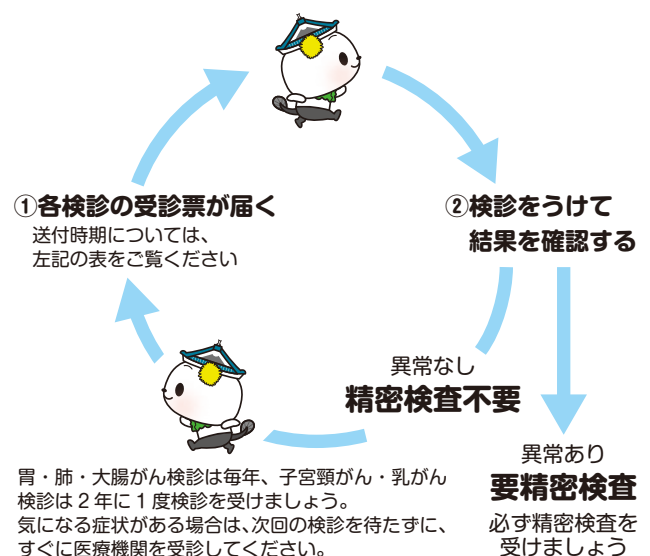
①各検診の受診票が届く
送付時期については、
左記の表をご覧ください

②検診をうけて
結果を確認する

異常なし
精密検査不要

異常あり
要精密検査
必ず精密検査を
受けましょう

胃・肺・大腸がん検診は毎年、子宮頸がん・乳がん検診は２年に１度検診を受けましょう。
気になる症状がある場合は、次回の検診を待たずに、すぐに医療機関を受診してください。